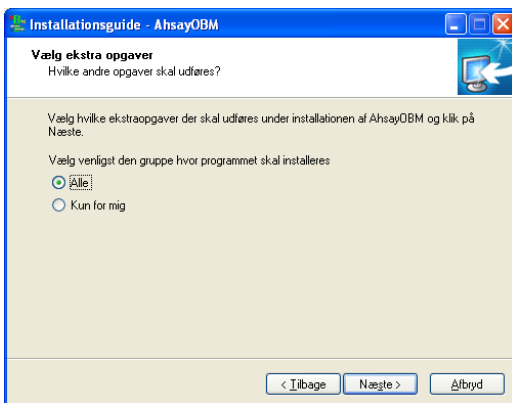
Installationsguide - AhsayOBM

Vælg ekstra opgaver
Hvilke andre opgaver skal udføres?

Vælg hvilke ekstraopgaver der skal udføres under installationen af AhsayOBM og klik på Næste.

Vælg venligst den gruppe hvor programmet skal installeres

Alle

Kun for mig

< Tilbage
Næste >
Afbryd